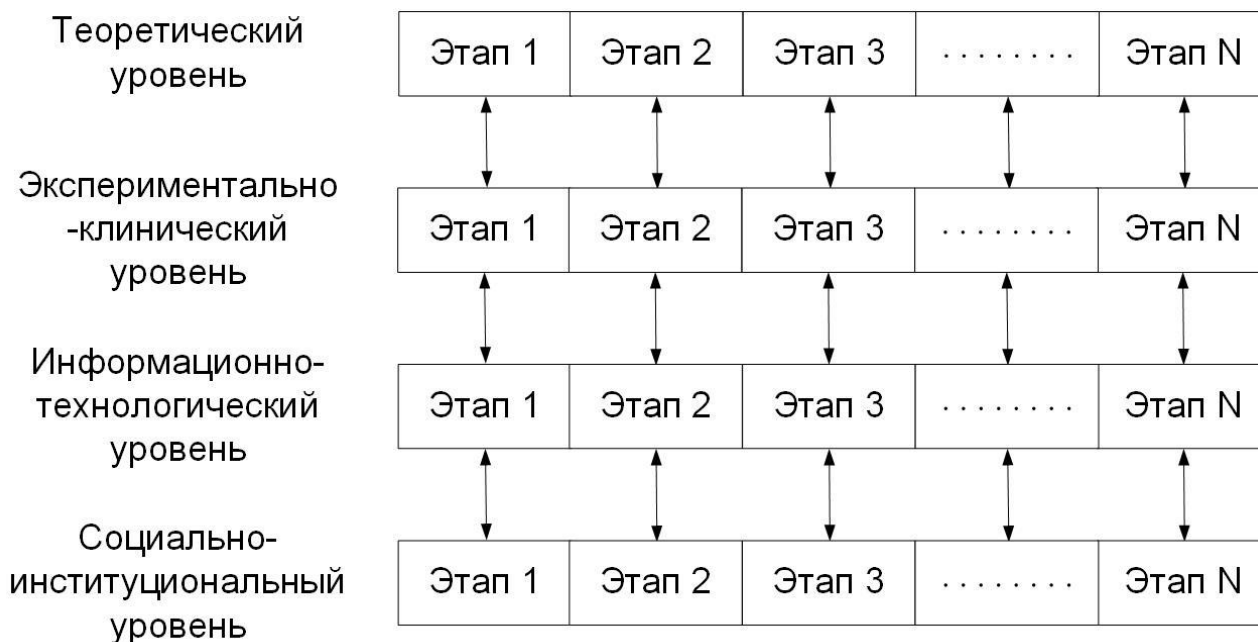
| | | | | | |
|---|---|---|---|---|---|
| Теоретический уровень | Этап 1 | Этап 2 | Этап 3 | ........ | Этап N |
| Экспериментально -клинический уровень | Этап 1 | Этап 2 | Этап 3 | ........ | Этап N |
| Информационно-технологический уровень | Этап 1 | Этап 2 | Этап 3 | ........ | Этап N |
| Социально-институциональный уровень | Этап 1 | Этап 2 | Этап 3 | ........ | Этап N |